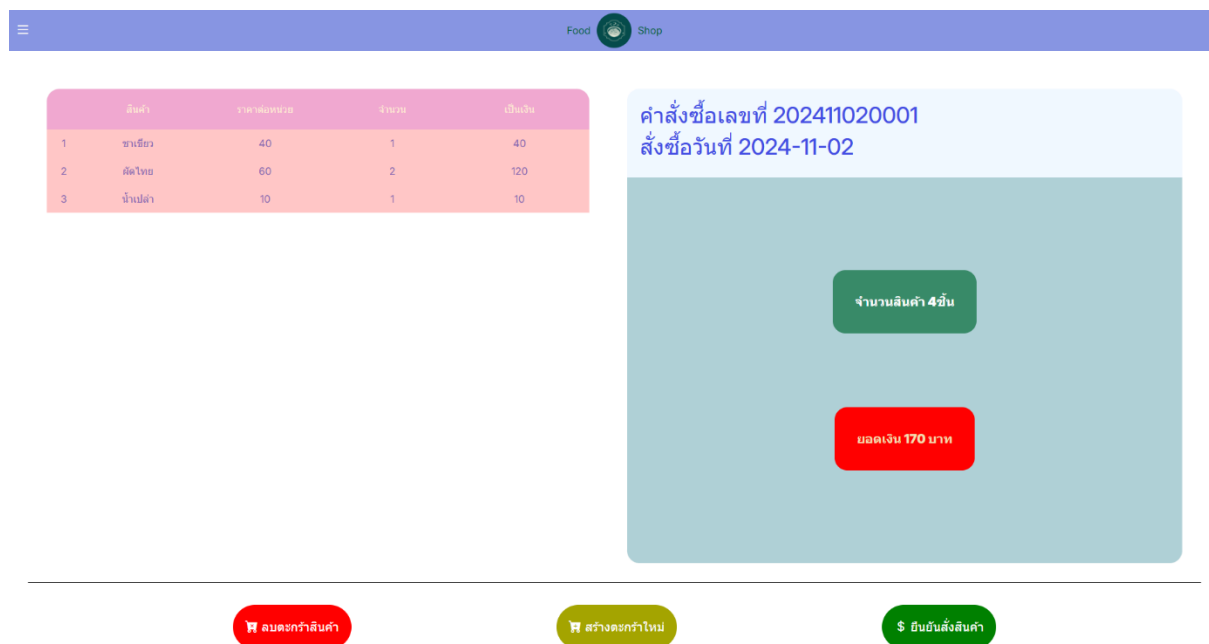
≡ Food Shop

| | สินค้า | ราคาต่อหน่วย | จำนวน | เป็นเงิน |
|---|---|---|---|---|
| 1 | ชาเขียว | 40 | 1 | 40 |
| 2 | ผัดไทย | 60 | 2 | 120 |
| 3 | น้ำเปล่า | 10 | 1 | 10 |

คำสั่งซื้อเลขที่ 202411020001
สั่งซื้อวันที่ 2024-11-02

จำนวนสินค้า 4ชิ้น

ยอดเงิน 170 บาท

ลบตะกร้าสินค้า

สร้างตะกร้าใหม่

$ ยืนยันสั่งสินค้า